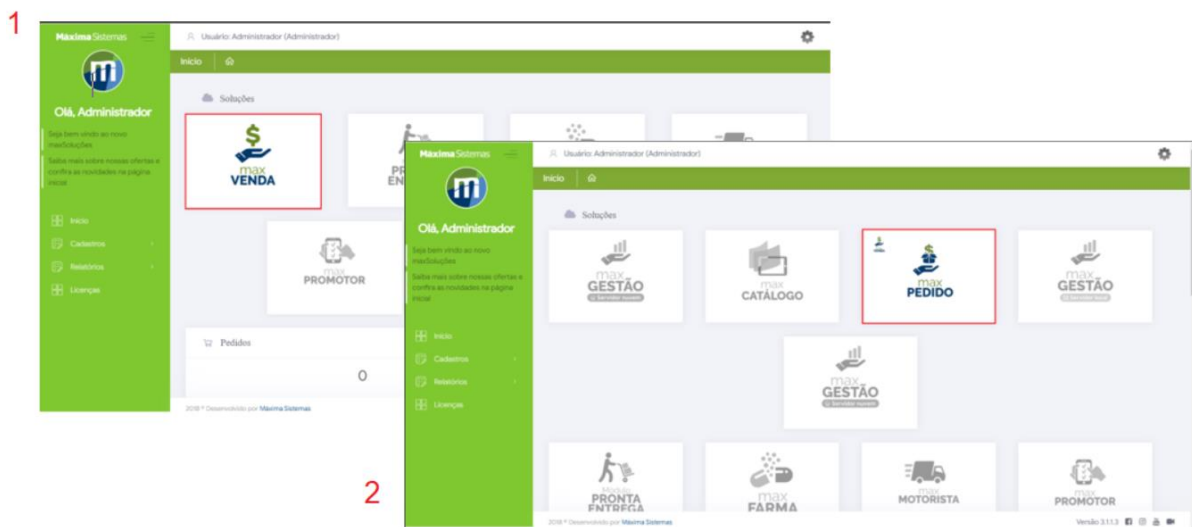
1

Máxima Sistemas

Olá, Administrador

Seja bem vindo ao novo maxSoluções

Saiba mais sobre nossas ofertas e confira as novidades na página inicial

Início

Cadastros

Relatórios

Licenças

Usuário: Administrador (Administrador)

Início

Soluções

max VENDA

PR EN

max PROMOTOR

Pedidos

0

2018 © Desenvolvido por Máxima Sistemas

2

Máxima Sistemas

Olá, Administrador

Seja bem vindo ao novo maxSoluções

Saiba mais sobre nossas ofertas e confira as novidades na página inicial

Início

Cadastros

Relatórios

Licenças

Usuário: Administrador (Administrador)

Início

Soluções

max GESTÃO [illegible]

max CATÁLOGO

max PEDIDO

max GESTÃO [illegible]

max GESTÃO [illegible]

max PRONTA ENTREGA

max FARMA

max MOTORISTA

max PROMOTOR

2018 © Desenvolvido por Máxima Sistemas

Versão 3.11.3